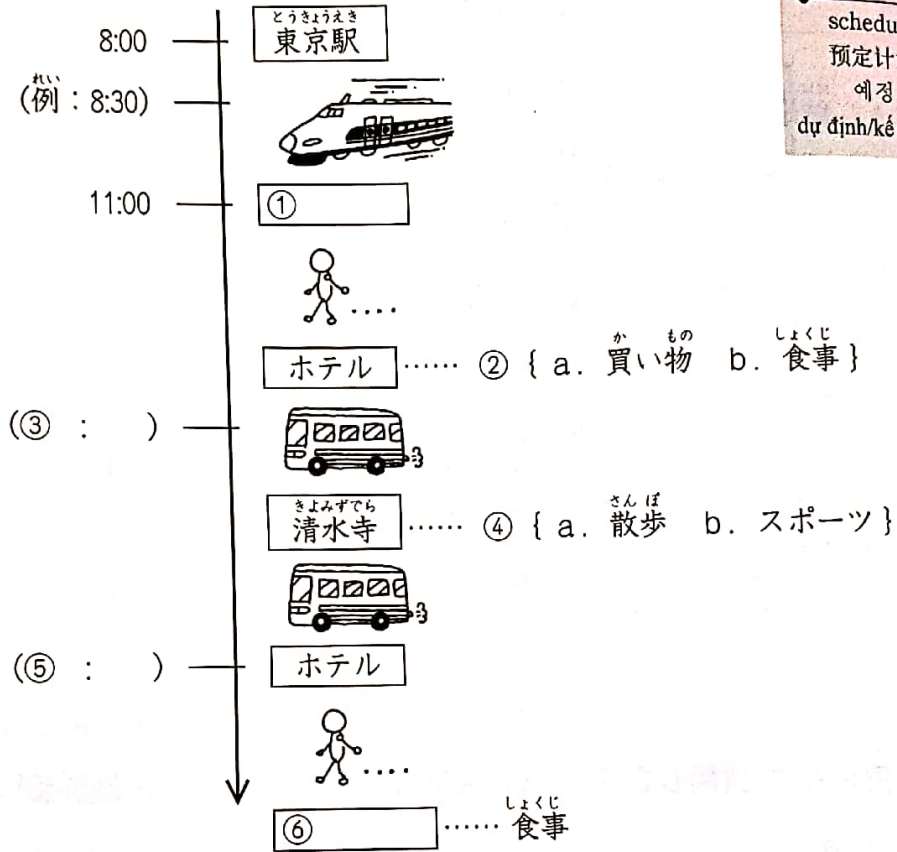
schedu
预定计
예정
dự định/kế

8:00
とうきょうえき
東京駅

れい
(例:8:30)

11:00
①

ホテル …… ② { a. か もの 買い物 b. しょくじ 食事 }

(③ : )

きよみずでら
清水寺 …… ④ { a. さん ぽ 散歩 b. スポーツ }

(⑤ : ) ホテル

⑥ …… しょくじ 食事